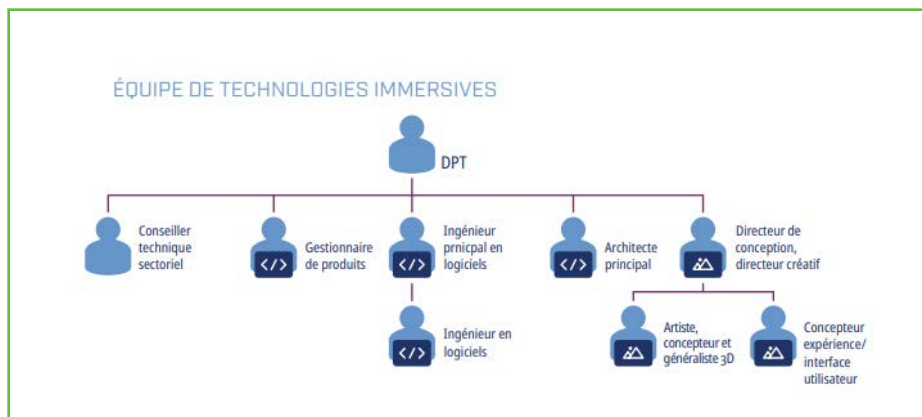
ÉQUIPE DE TECHNOLOGIES IMMERSIVES

DPT

Conseiller technique sectoriel

</> Gestionnaire de produits

</> Ingénieur prnicpal en logiciels

</> Ingénieur en logiciels

</> Architecte principal

Directeur de conception, directeur créatif

Artiste, concepteur et généraliste 3D

Concepteur expérience/ interface utilisateur